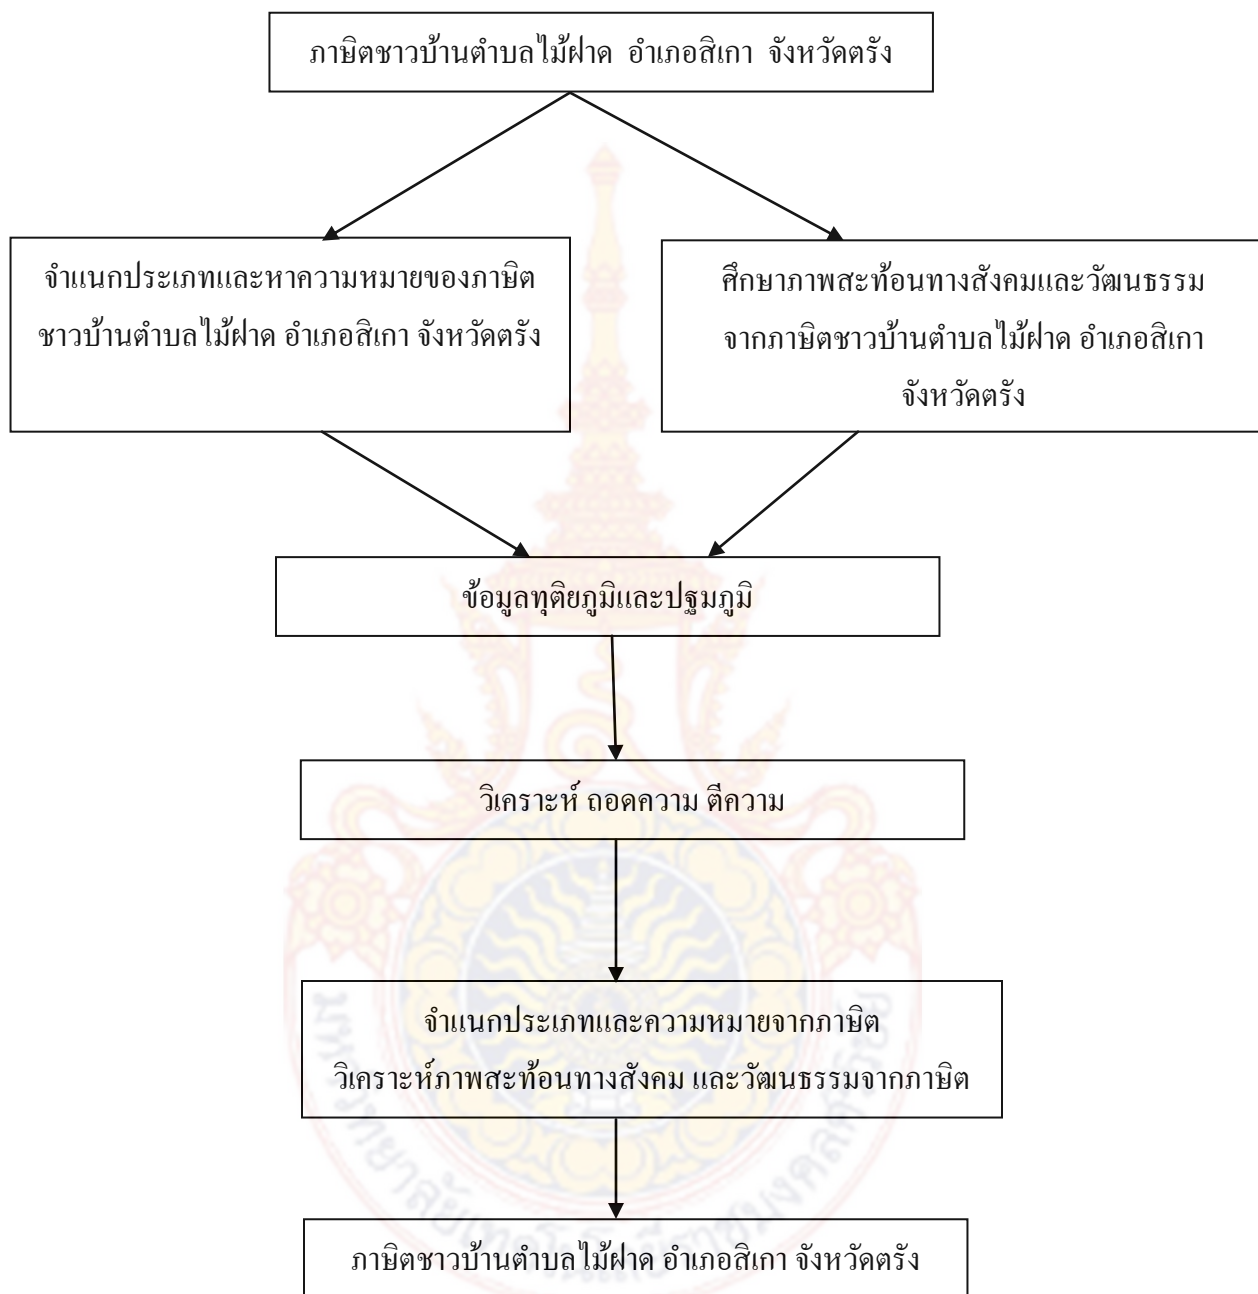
ภาษิตชาวบ้านตำบลไม้ฝาด อำเภอสิเกา จังหวัดตรัง

จำแนกประเภทและหาความหมายของภาษิตชาวบ้านตำบลไม้ฝาด อำเภอสิเกา จังหวัดตรัง

ศึกษาภาพสะท้อนทางสังคมและวัฒนธรรมจากภาษิตชาวบ้านตำบลไม้ฝาด อำเภอสิเกา จังหวัดตรัง

ข้อมูลทุติยภูมิและปฐมภูมิ

วิเคราะห์ ถอดความ ตีความ

จำแนกประเภทและความหมายจากภาษิต
วิเคราะห์ภาพสะท้อนทางสังคม และวัฒนธรรมจากภาษิต

ภาษิตชาวบ้านตำบลไม้ฝาด อำเภอสิเกา จังหวัดตรัง